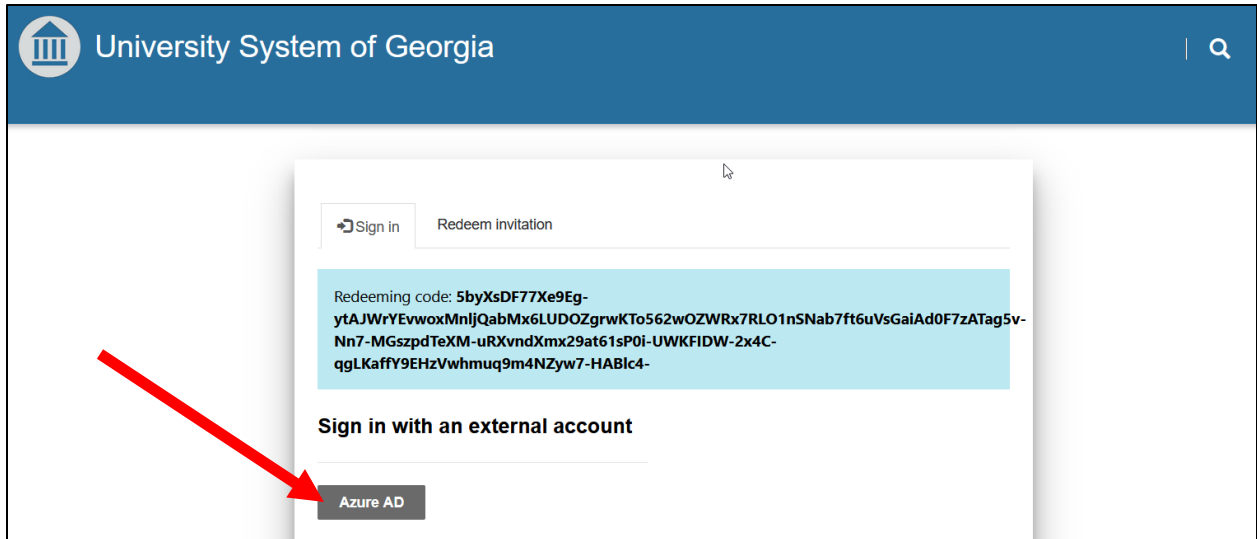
University System of Georgia

Sign in

Redeem invitation

Redeeming code: 5byXsDF77Xe9Eg-ytAJWrYEvwoxMnljQabMx6LUDOZgrwKTo562wOZWRx7RLO1nSNab7ft6uVsGaiAd0F7zATag5v-Nn7-MGszpdTeXM-uRXvndXmx29at61sP0i-UWKFIDW-2x4C-qgLKaffY9EHzVwhmuq9m4NZyw7-HABlc4-

Sign in with an external account

Azure AD